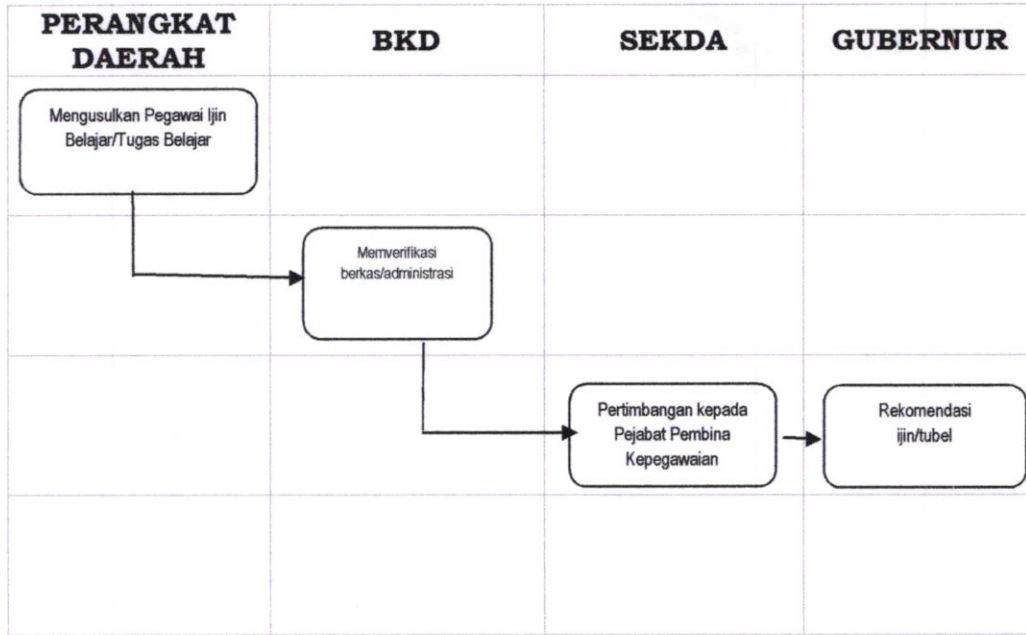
| PERANGKAT DAERAH | BKD | SEKDA | GUBERNUR |
|---|---|---|---|
| Mengusulkan Pegawai Ijin Belajar/Tugas Belajar | | | |
| | Memverifikasi berkas/administrasi | | |
| | | Pertimbangan kepada Pejabat Pembina Kepegawaian | Rekomendasi ijin/tubel |
| | | | |